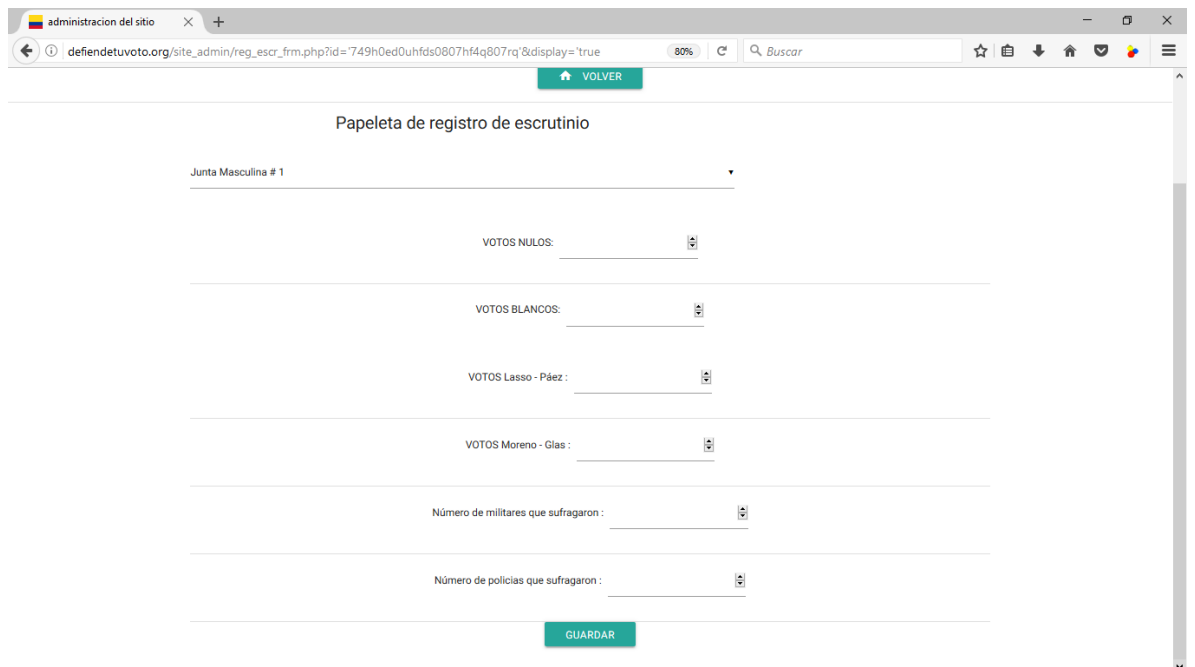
administracion del sitio

defiendetuvoto.org/site_admin/reg_escr_frm.php?id='749h0ed0uhfds0807hf4q807rq'&display='true

80%

Buscar

VOLVER

Papeleta de registro de escrutinio

Junta Masculina # 1

VOTOS NULOS:

VOTOS BLANCOS:

VOTOS Lasso - Páez :

VOTOS Moreno - Glas :

Número de militares que sufragaron :

Número de policias que sufragaron :

GUARDAR